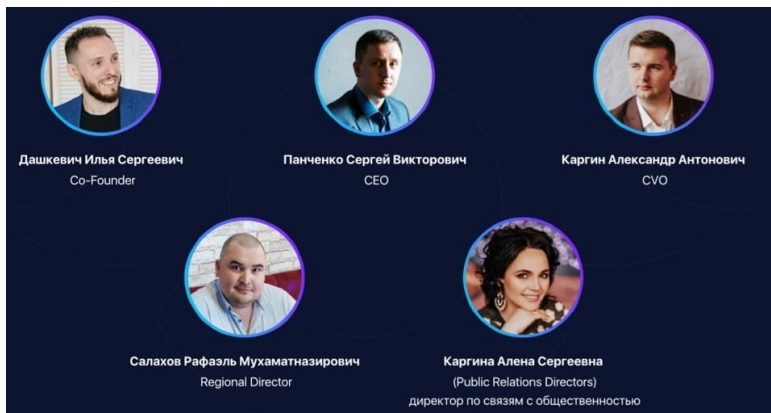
Дашкевич Илья Сергеевич
Co-Founder

Панченко Сергей Викторович
CEO

Каргин Александр Антонович
CVO

Салахов Рафаэль Мухаматназирович
Regional Director

Каргина Алена Сергеевна
(Public Relations Directors)
директор по связям с общественностью